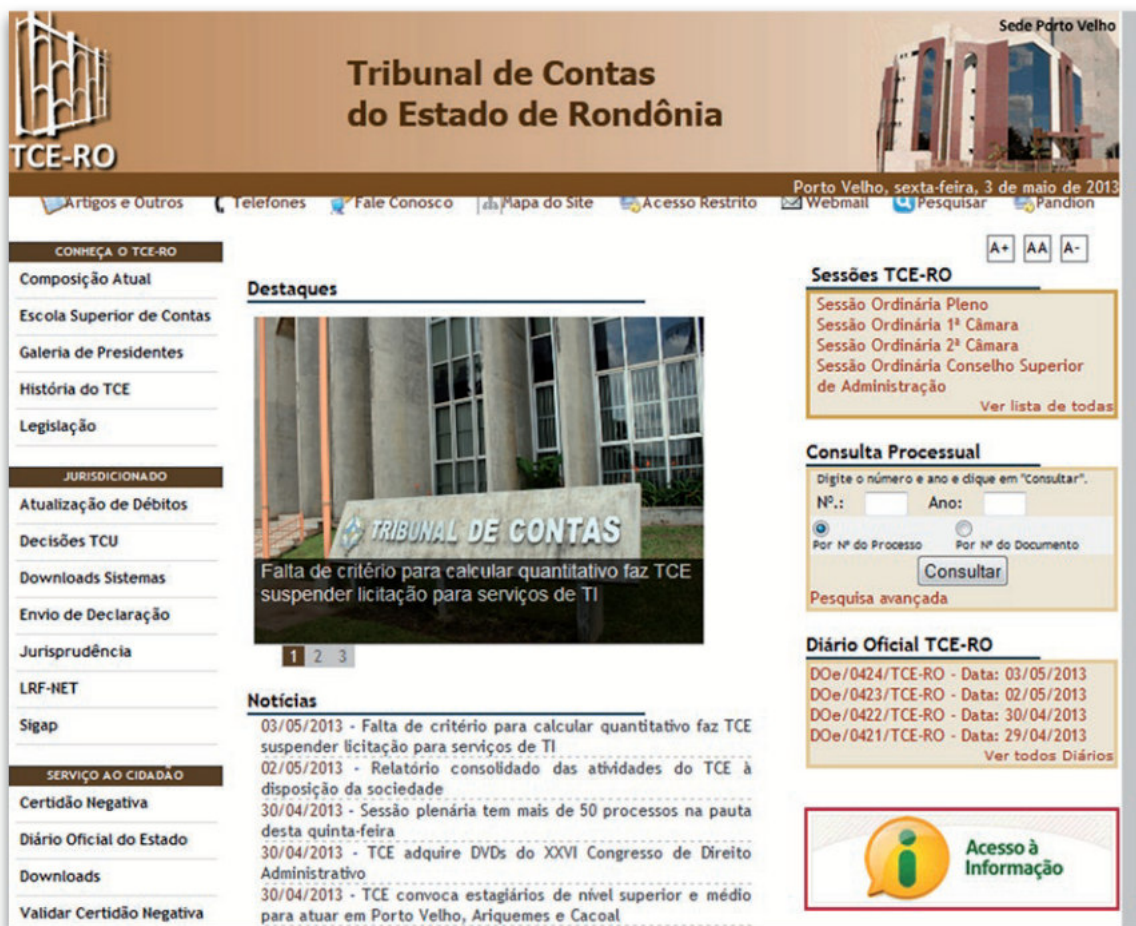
TCE-RO

Tribunal de Contas
do Estado de Rondônia

Sede Porto Velho

Porto Velho, sexta-feira, 3 de maio de 2013

Artigos e Outros | Telefones | Fale Conosco | Mapa do Site | Acesso Restrito | Webmail | Pesquisar | Pandion

CONHEÇA O TCE-RO
Composição Atual
Escola Superior de Contas
Galeria de Presidentes
História do TCE
Legislação

JURISDICIONADO
Atualização de Débitos
Decisões TCU
Downloads Sistemas
Envio de Declaração
Jurisprudência
LRF-NET
Sigap

SERVIÇO AO CIDADÃO
Certidão Negativa
Diário Oficial do Estado
Downloads
Validar Certidão Negativa

Destaques

TRIBUNAL DE CONTAS

Falta de critério para calcular quantitativo faz TCE suspender licitação para serviços de TI

1 2 3

Notícias
03/05/2013 - Falta de critério para calcular quantitativo faz TCE suspender licitação para serviços de TI
02/05/2013 - Relatório consolidado das atividades do TCE à disposição da sociedade
30/04/2013 - Sessão plenária tem mais de 50 processos na pauta desta quinta-feira
30/04/2013 - TCE adquire DVDs do XXVI Congresso de Direito Administrativo
30/04/2013 - TCE convoca estagiários de nível superior e médio para atuar em Porto Velho, Ariquemes e Cacoal

A+ AA A-

Sessões TCE-RO
Sessão Ordinária Pleno
Sessão Ordinária 1ª Câmara
Sessão Ordinária 2ª Câmara
Sessão Ordinária Conselho Superior de Administração
Ver lista de todas

Consulta Processual
Digite o número e ano e clique em "Consultar".
Nº.: Ano:
Por Nº do Processo Por Nº do Documento
Consultar
Pesquisa avançada

Diário Oficial TCE-RO
DOe/0424/TCE-RO - Data: 03/05/2013
DOe/0423/TCE-RO - Data: 02/05/2013
DOe/0422/TCE-RO - Data: 30/04/2013
DOe/0421/TCE-RO - Data: 29/04/2013
Ver todos Diários

Acesso à Informação